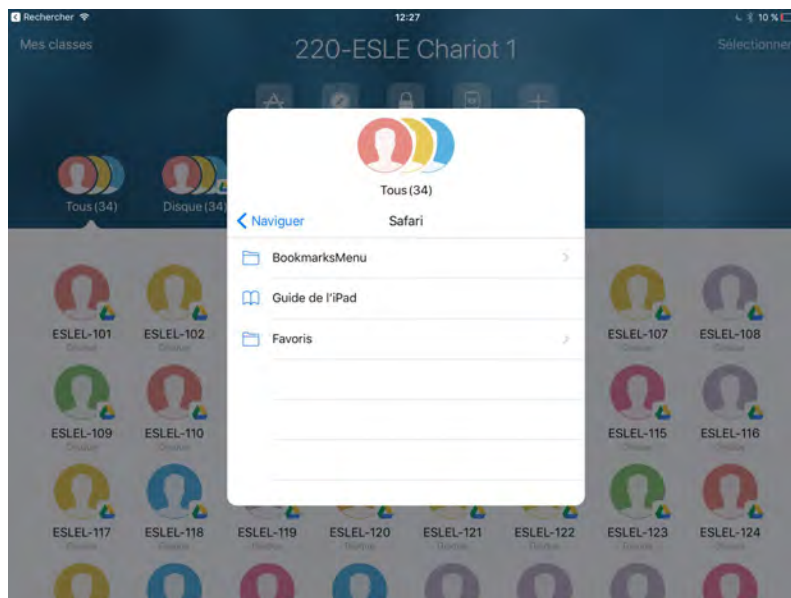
Rechercher
12:27
10 %
Mes classes
220-ESLE Chariot 1
Sélectionner
Tous (34)
Disque (34)
Tous (34)
Naviguer
Safari
BookmarksMenu
Guide de l'iPad
Favoris
ESLEL-101
ESLEL-102
ESLEL-107
ESLEL-108
ESLEL-109
ESLEL-110
ESLEL-115
ESLEL-116
ESLEL-117
ESLEL-118
ESLEL-119
ESLEL-120
ESLEL-121
ESLEL-122
ESLEL-123
ESLEL-124